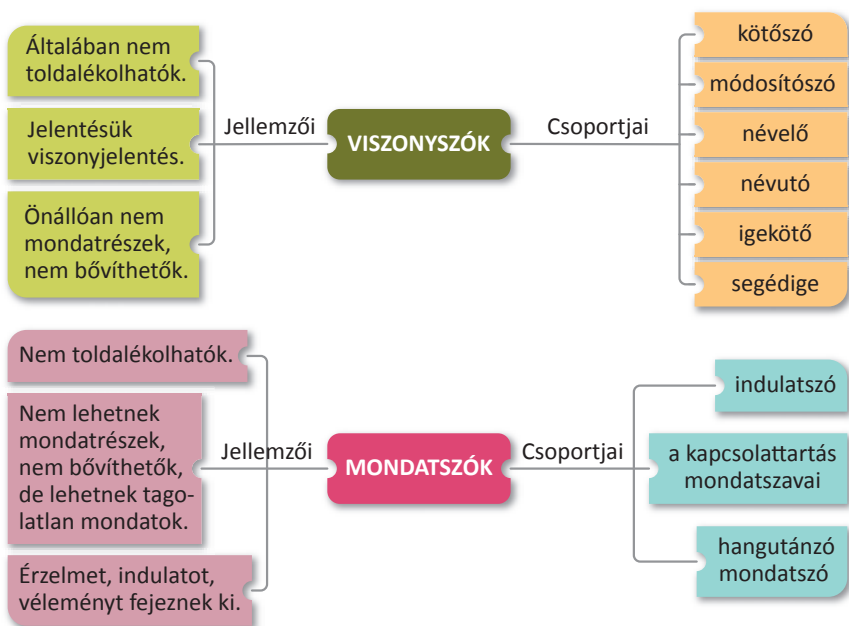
Általában nem toldalékolhatók.

Jelentésük viszonyjelentés.

Önállóan nem mondatrészek, nem bővíthetők.

Jellemzői

VISZONYSZÓK

Csoportjai

kötőszó

módosítószó

névelő

névutó

igekötő

segédige

Nem toldalékolhatók.

Nem lehetnek mondatrészek, nem bővíthetők, de lehetnek tagolatlan mondatok.

Érzelmet, indulatot, véleményt fejeznek ki.

Jellemzői

MONDATSZÓK

Csoportjai

indulatszó

a kapcsolattartás mondatszavai

hangutánzó mondatszó